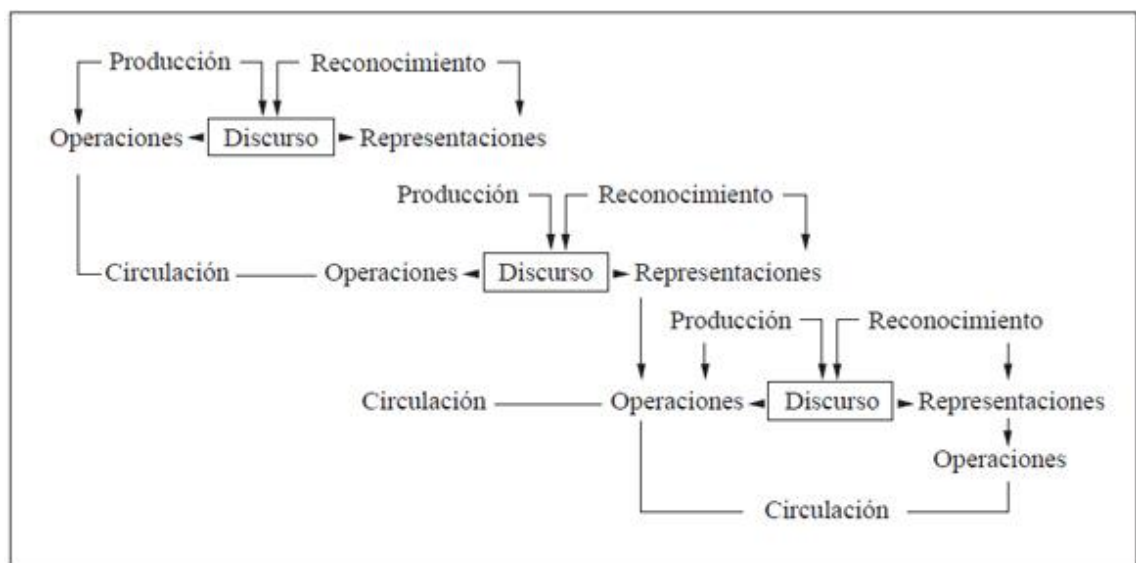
Producción Reconocimiento
Operaciones Discurso Representaciones

Producción Reconocimiento
Circulación Operaciones Discurso Representaciones

Producción Reconocimiento
Circulación Operaciones Discurso Representaciones
Operaciones
Circulación